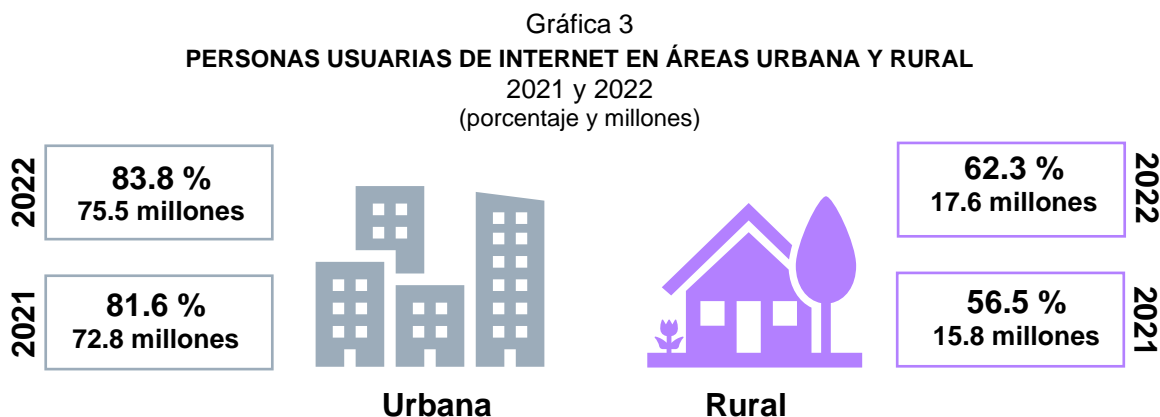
Gráfica 3
PERSONAS USUARIAS DE INTERNET EN ÁREAS URBANA Y RURAL
2021 y 2022
(porcentaje y millones)

2022
83.8 %
75.5 millones

2021
81.6 %
72.8 millones

Urbana

Rural

62.3 %
17.6 millones
2022

56.5 %
15.8 millones
2021